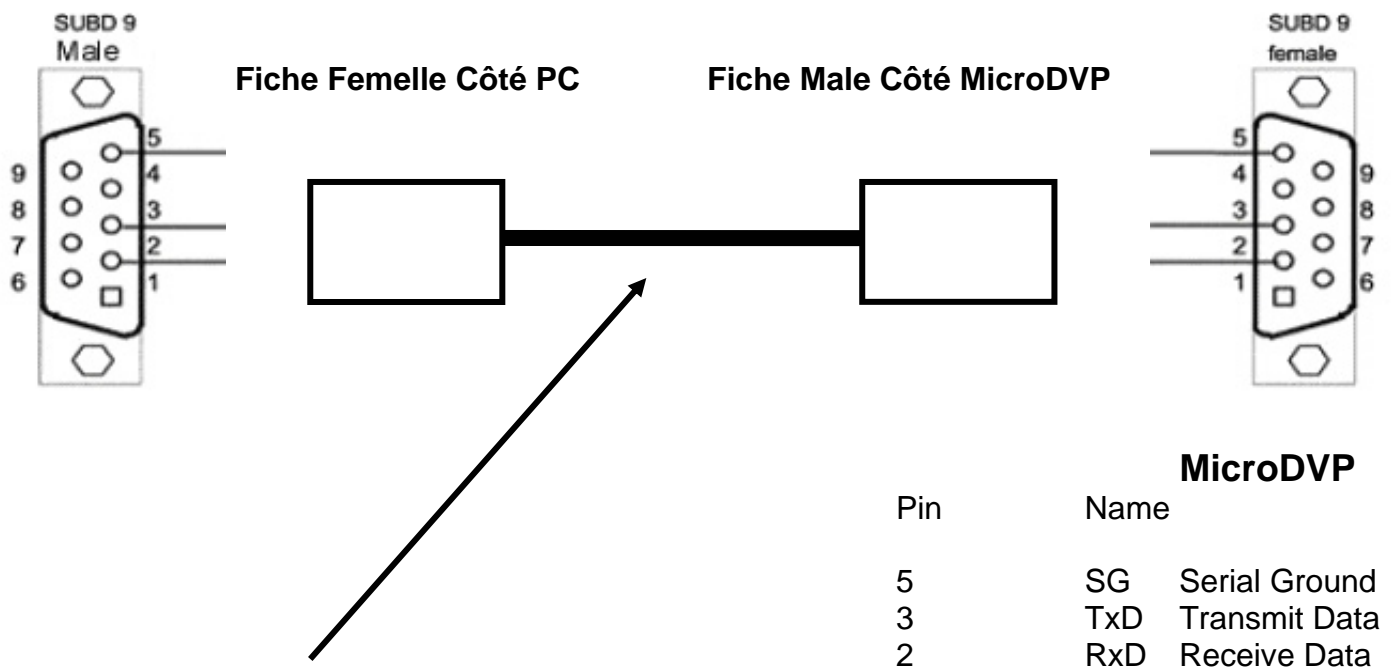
SUBD 9
Male

Fiche Femelle Côté PC

Fiche Male Côté MicroDVP

SUBD 9
female

5
9 4
8 3
7 2
6 1

5
4 9
3 8
2 7
1 6

MicroDVP

| Pin | Name | |
|---|---|---|
| 5 | SG | Serial Ground |
| 3 | TxD | Transmit Data |
| 2 | RxD | Receive Data |